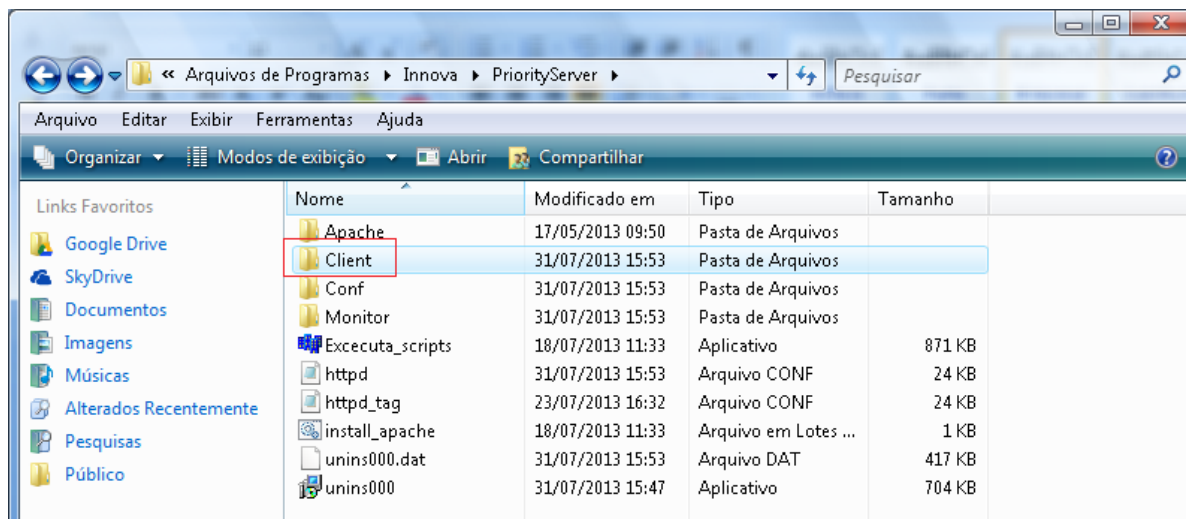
« Arquivos de Programas ▸ Innova ▸ PriorityServer ▸

Pesquisar

Arquivo Editar Exibir Ferramentas Ajuda

Organizar ▾ Modos de exibição ▾ Abrir Compartilhar

Links Favoritos
Google Drive
SkyDrive
Documentos
Imagens
Músicas
Alterados Recentemente
Pesquisas
Público

| Nome | Modificado em | Tipo | Tamanho |
|---|---|---|---|
| Apache | 17/05/2013 09:50 | Pasta de Arquivos | |
| Client | 31/07/2013 15:53 | Pasta de Arquivos | |
| Conf | 31/07/2013 15:53 | Pasta de Arquivos | |
| Monitor | 31/07/2013 15:53 | Pasta de Arquivos | |
| Excecuta_scripts | 18/07/2013 11:33 | Aplicativo | 871 KB |
| httpd | 31/07/2013 15:53 | Arquivo CONF | 24 KB |
| httpd_tag | 23/07/2013 16:32 | Arquivo CONF | 24 KB |
| install_apache | 18/07/2013 11:33 | Arquivo em Lotes ... | 1 KB |
| unins000.dat | 31/07/2013 15:53 | Arquivo DAT | 417 KB |
| unins000 | 31/07/2013 15:47 | Aplicativo | 704 KB |